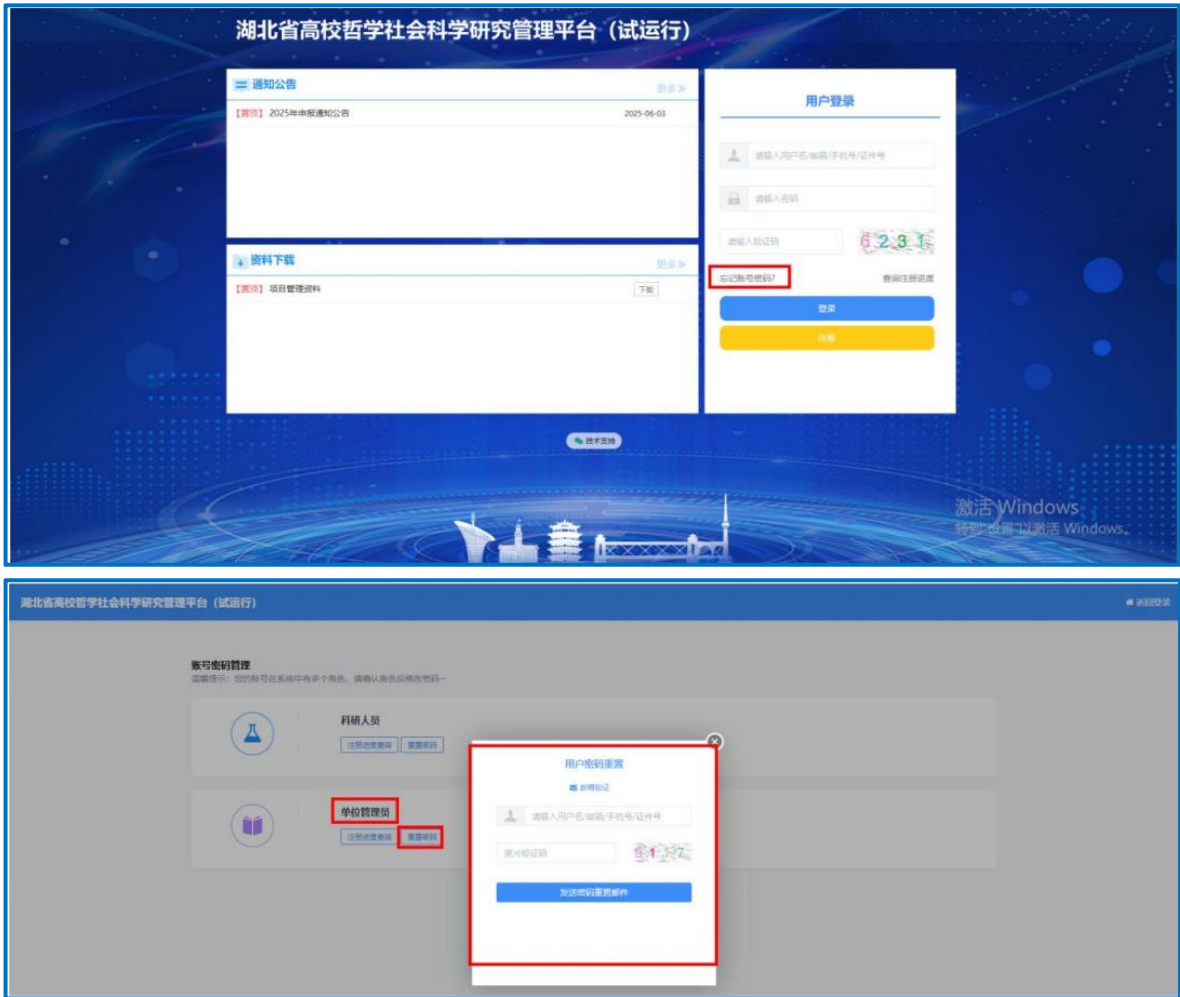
湖北省高校哲学社会科学研究管理平台（试运行）

通知公告
更多≫
【置顶】 2025年申报通知公告
2025-06-03

资料下载
更多≫
【置顶】 项目管理资料
下载

用户登录
请输入用户名/邮箱/手机号/证件号
请输入密码
请输入验证码
6231
忘记账号密码?
查询注册进度
登录
注册

技术支持

激活 Windows
转到"设置"以激活 Windows。

湖北省高校哲学社会科学研究管理平台（试运行）
返回登录

账号密码管理
温馨提示：您的账号在系统中有多个角色，请确认角色后修改密码~

科研人员
注册进度查询
重置密码

单位管理员
注册进度查询
重置密码

用户密码重置
邮箱验证
请输入用户名/邮箱/手机号/证件号
图片验证码
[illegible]
发送密码重置邮件